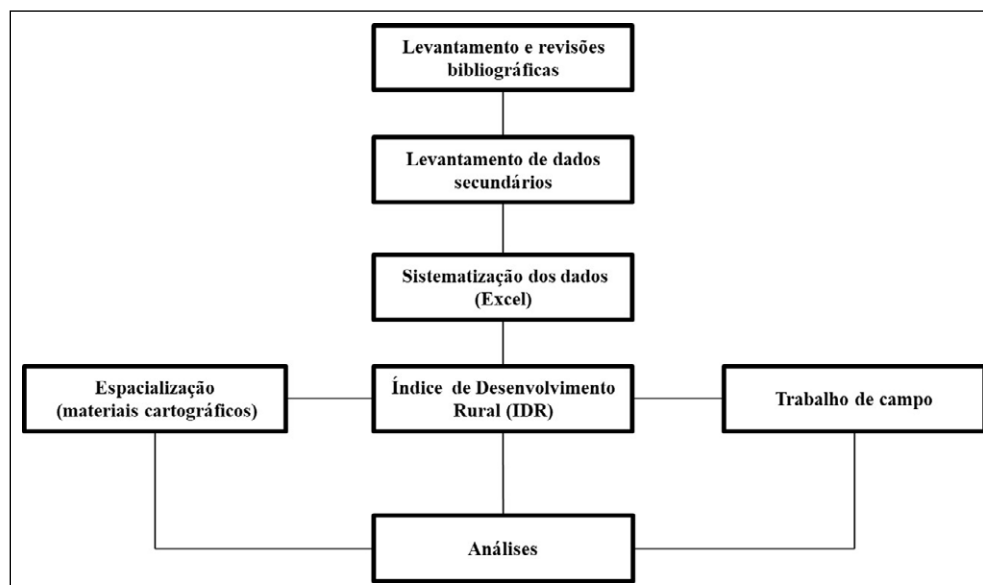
Levantamento e revisões bibliográficas

Levantamento de dados secundários

Sistematização dos dados (Excel)

Espacialização (materiais cartográficos)

Índice de Desenvolvimento Rural (IDR)

Trabalho de campo

Análises